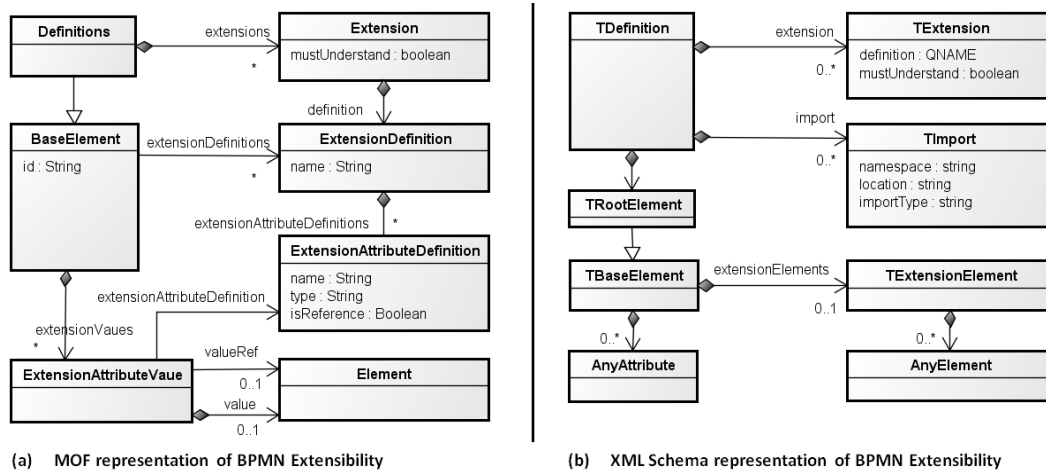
Definitions

extensions

*

Extension

mustUnderstand : boolean

definition

BaseElement

id : String

extensionDefinitions

*

ExtensionDefinition

name : String

extensionAttributeDefinitions

*

ExtensionAttributeDefinition

name : String
type : String
isReference : Boolean

extensionAttributeDefinition

extensionVaues

*

ExtensionAttributeVaue

valueRef

0..1

Element

value

0..1

(a) MOF representation of BPMN Extensibility

TDefinition

extension

0..*

TExtension

definition : QNAME
mustUnderstand : boolean

import

0..*

TImport

namespace : string
location : string
importType : string

TRootElement

TBaseElement

extensionElements

0..1

TExtensionElement

0..*

AnyAttribute

0..*

AnyElement

(b) XML Schema representation of BPMN Extensibility